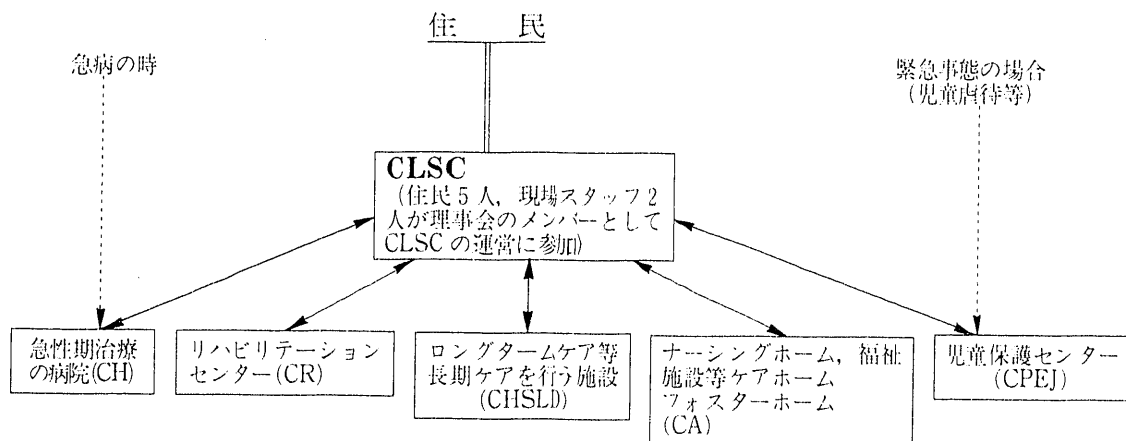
住　民

急病の時

緊急事態の場合
（児童虐待等）

CLSC
（住民５人，現場スタッフ２人が理事会のメンバーとしてCLSCの運営に参加）

急性期治療の病院(CH)

リハビリテーションセンター(CR)

ロングタームケア等長期ケアを行う施設(CHSLD)

ナーシングホーム，福祉施設等ケアホームフォスターホーム(CA)

児童保護センター(CPEJ)